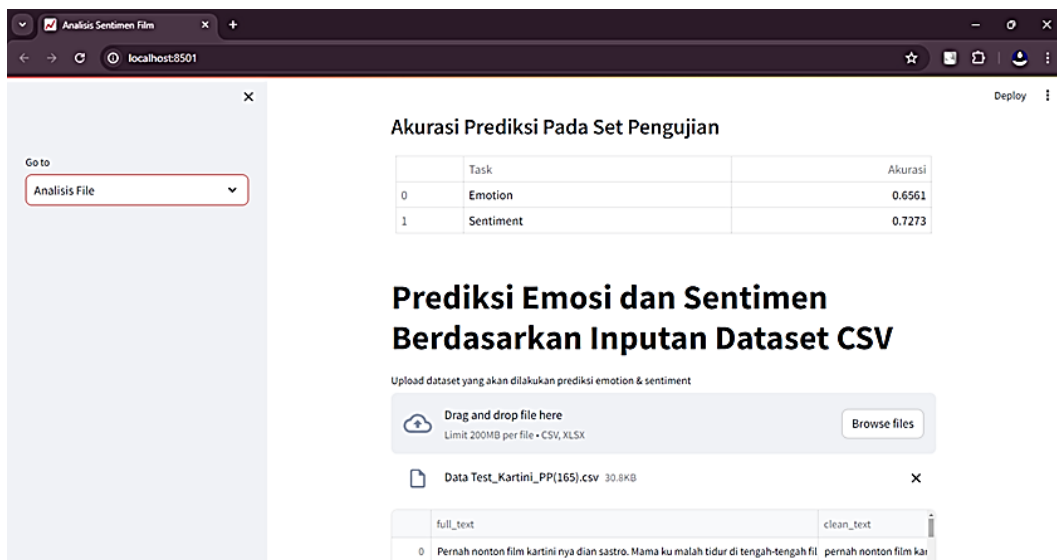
Analisis Sentimen Film

localhost:8501

Deploy

Go to

Analisis File

Akurasi Prediksi Pada Set Pengujian

| | Task | Akurasi |
|---|---|---|
| 0 | Emotion | 0.6561 |
| 1 | Sentiment | 0.7273 |

Prediksi Emosi dan Sentimen Berdasarkan Inputan Dataset CSV

Upload dataset yang akan dilakukan prediksi emotion & sentiment

Drag and drop file here

Limit 200MB per file • CSV, XLSX

Browse files

Data Test_Kartini_PP(165).csv 30.8KB

| | full_text | clean_text |
|---|---|---|
| 0 | Pernah nonton film kartini nya dian sastro. Mama ku malah tidur di tengah-tengah fil | pernah nonton film kar |